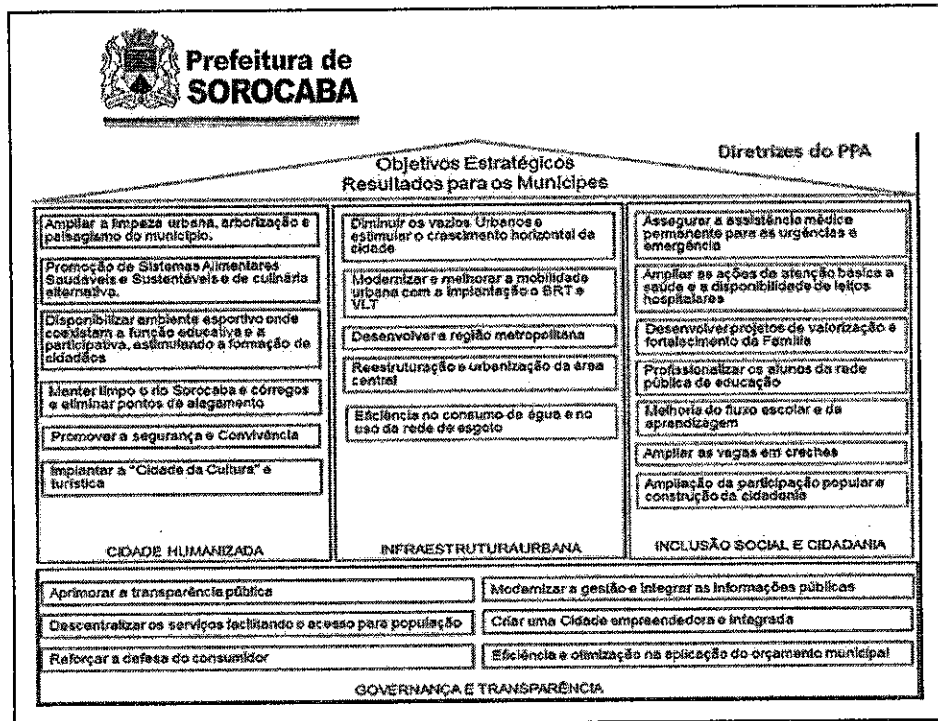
Prefeitura de SOROCABA

Objetivos Estratégicos
Resultados para os Munícipes

Diretrizes do PPA

Ampliar a limpeza urbana, arborização e paisagismo do município.

Promoção de Sistemas Alimentares Saudáveis e Sustentáveis e de culinária alternativa.

Disponibilizar ambiente esportivo onde coexistam a função educativa e a participativa, estimulando a formação de cidadãos

Manter limpo o rio Sorocaba e córregos e eliminar pontos de alagamento

Promover a segurança e Convivência

Implantar a "Cidade da Cultura" e turística

CIDADE HUMANIZADA

Diminuir os vazios Urbanos e estimular o crescimento horizontal da cidade

Modernizar e melhorar a mobilidade urbana com a implantação o BRT e VLT

Desenvolver a região metropolitana

Reestruturação e urbanização da área central

Eficiência no consumo de água e no uso da rede de esgoto

INFRAESTRUTURAURBANA

Assegurar a assistência médica permanente para as urgências e emergência

Ampliar as ações de atenção básica a saúde e a disponibilidade de leitos hospitalares

Desenvolver projetos de valorização e fortalecimento da Família

Profissionalizar os alunos da rede pública de educação

Melhoria do fluxo escolar e da aprendizagem

Ampliar as vagas em creches

Ampliação da participação popular e construção da cidadania

INCLUSÃO SOCIAL E CIDADANIA

Aprimorar a transparência pública

Modernizar a gestão e integrar as informações públicas

Descentralizar os serviços facilitando o acesso para população

Criar uma Cidade empreendedora e integrada

Reforçar a defesa do consumidor

Eficiência e otimização na aplicação do orçamento municipal

GOVERNANÇA E TRANSPARÊNCIA